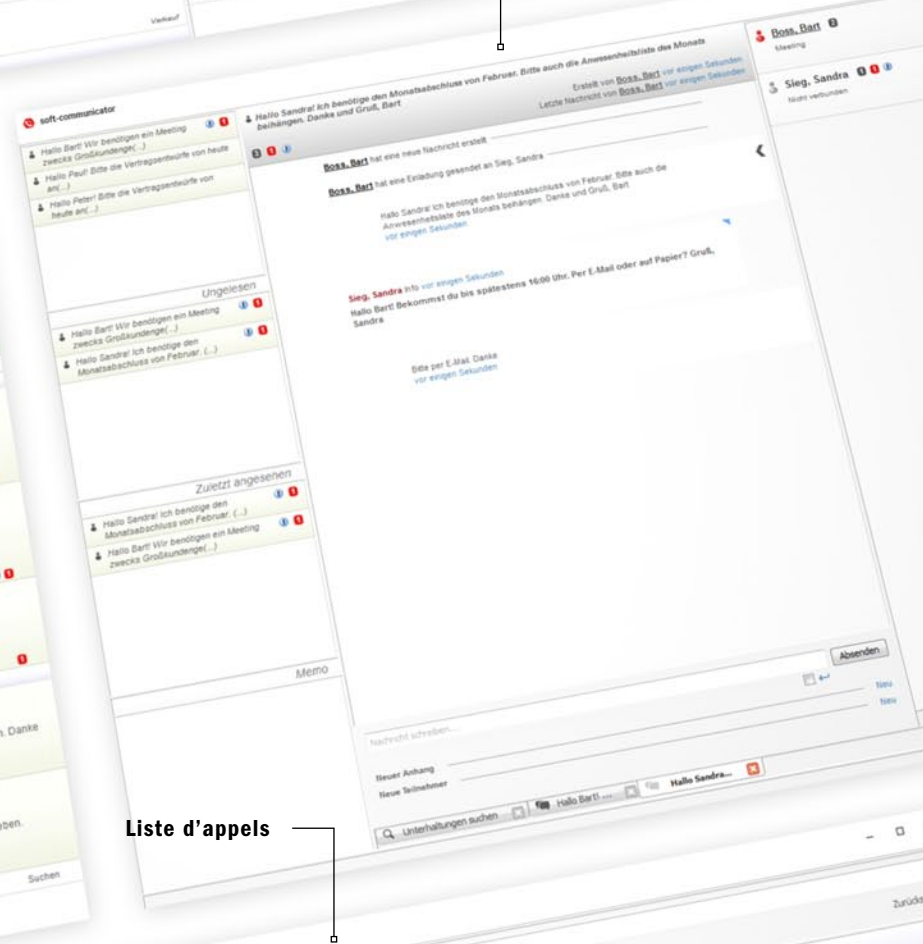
Verkauf

soft-communicator

Hallo Bart! Wir benötigen ein Meeting zwecks Großkundenge(...)

Hallo Paul! Bitte die Vertragsentwürfe von heute an(...)

Hallo Peter! Bitte die Vertragsentwürfe von heute an(...)

Ungelesen

Hallo Bart! Wir benötigen ein Meeting zwecks Großkundenge(...)

Hallo Sandra! Ich benötige den Monatsabschluss von Februar. (...)

Zuletzt angesehen

Hallo Sandra! Ich benötige den Monatsabschluss von Februar. (...)

Hallo Bart! Wir benötigen ein Meeting zwecks Großkundenge(...)

Memo

Hallo Sandra! Ich benötige den Monatsabschluss von Februar. Bitte auch die Anwesenheitsliste des Monats beihängen. Danke und Gruß, Bart

Erstellt von Boss, Bart vor einigen Sekunden
Letzte Nachricht von Boss, Bart vor einigen Sekunden

Boss, Bart hat eine neue Nachricht erstellt

Boss, Bart hat eine Einladung gesendet an Sieg, Sandra

Hallo Sandra! Ich benötige den Monatsabschluss von Februar. Bitte auch die Anwesenheitsliste des Monats beihängen. Danke und Gruß, Bart
vor einigen Sekunden

Sieg, Sandra info vor einigen Sekunden
Hallo Bart! Bekommst du bis spätestens 16:00 Uhr. Per E-Mail oder auf Papier? Gruß, Sandra

Bitte per E-Mail. Danke
vor einigen Sekunden

Absenden

Neu
Neu

Nachricht schreiben...

Neuer Anhang
Neue Teilnehmer

Unterhaltungen suchen
Hallo Bart! ...
Hallo Sandra...

Boss, Bart
Meeting

Sieg, Sandra
Nicht verbunden

n. Danke

ben.

Suchen

Zurück

Liste d’appels